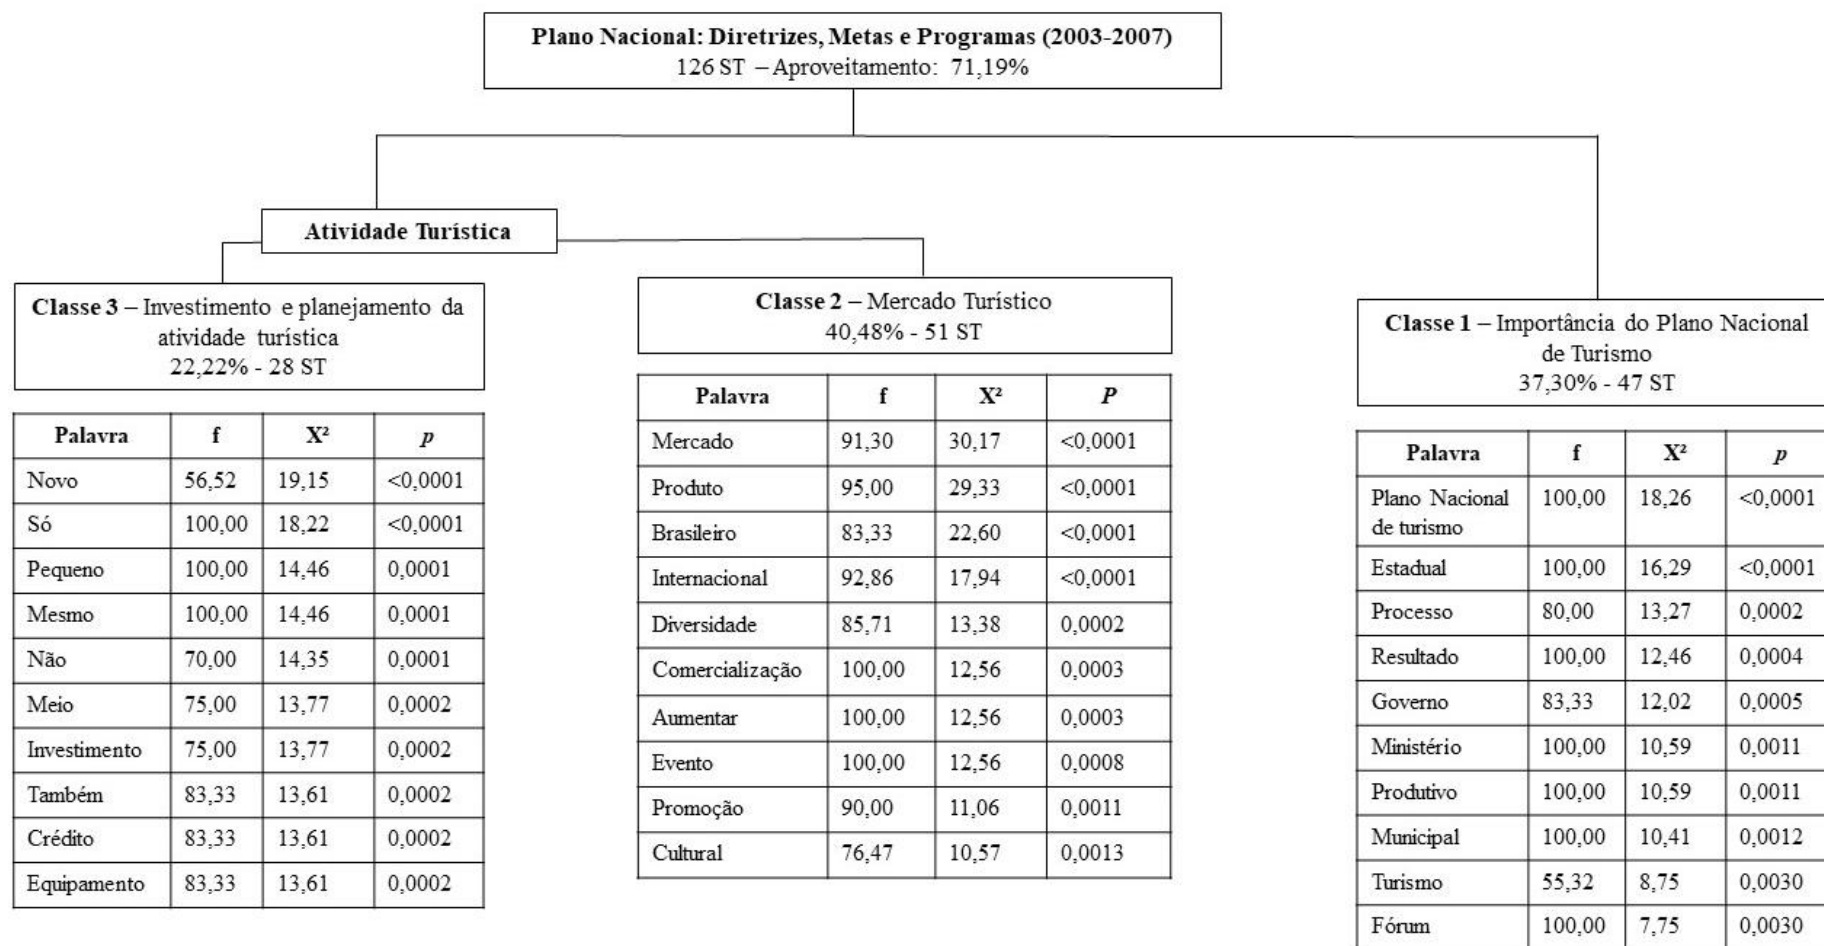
**Plano Nacional: Diretrizes, Metas e Programas (2003-2007)**
126 ST – Aproveitamento: 71,19%

**Atividade Turística**

**Classe 3** – Investimento e planejamento da atividade turística
22,22% - 28 ST

| Palavra | f | X² | p |
|---|---|---|---|
| Novo | 56,52 | 19,15 | <0,0001 |
| Só | 100,00 | 18,22 | <0,0001 |
| Pequeno | 100,00 | 14,46 | 0,0001 |
| Mesmo | 100,00 | 14,46 | 0,0001 |
| Não | 70,00 | 14,35 | 0,0001 |
| Meio | 75,00 | 13,77 | 0,0002 |
| Investimento | 75,00 | 13,77 | 0,0002 |
| Também | 83,33 | 13,61 | 0,0002 |
| Crédito | 83,33 | 13,61 | 0,0002 |
| Equipamento | 83,33 | 13,61 | 0,0002 |

**Classe 2** – Mercado Turístico
40,48% - 51 ST

| Palavra | f | X² | P |
|---|---|---|---|
| Mercado | 91,30 | 30,17 | <0,0001 |
| Produto | 95,00 | 29,33 | <0,0001 |
| Brasileiro | 83,33 | 22,60 | <0,0001 |
| Internacional | 92,86 | 17,94 | <0,0001 |
| Diversidade | 85,71 | 13,38 | 0,0002 |
| Comercialização | 100,00 | 12,56 | 0,0003 |
| Aumentar | 100,00 | 12,56 | 0,0003 |
| Evento | 100,00 | 12,56 | 0,0008 |
| Promoção | 90,00 | 11,06 | 0,0011 |
| Cultural | 76,47 | 10,57 | 0,0013 |

**Classe 1** – Importância do Plano Nacional de Turismo
37,30% - 47 ST

| Palavra | f | X² | p |
|---|---|---|---|
| Plano Nacional de turismo | 100,00 | 18,26 | <0,0001 |
| Estadual | 100,00 | 16,29 | <0,0001 |
| Processo | 80,00 | 13,27 | 0,0002 |
| Resultado | 100,00 | 12,46 | 0,0004 |
| Governo | 83,33 | 12,02 | 0,0005 |
| Ministério | 100,00 | 10,59 | 0,0011 |
| Produtivo | 100,00 | 10,59 | 0,0011 |
| Municipal | 100,00 | 10,41 | 0,0012 |
| Turismo | 55,32 | 8,75 | 0,0030 |
| Fórum | 100,00 | 7,75 | 0,0030 |